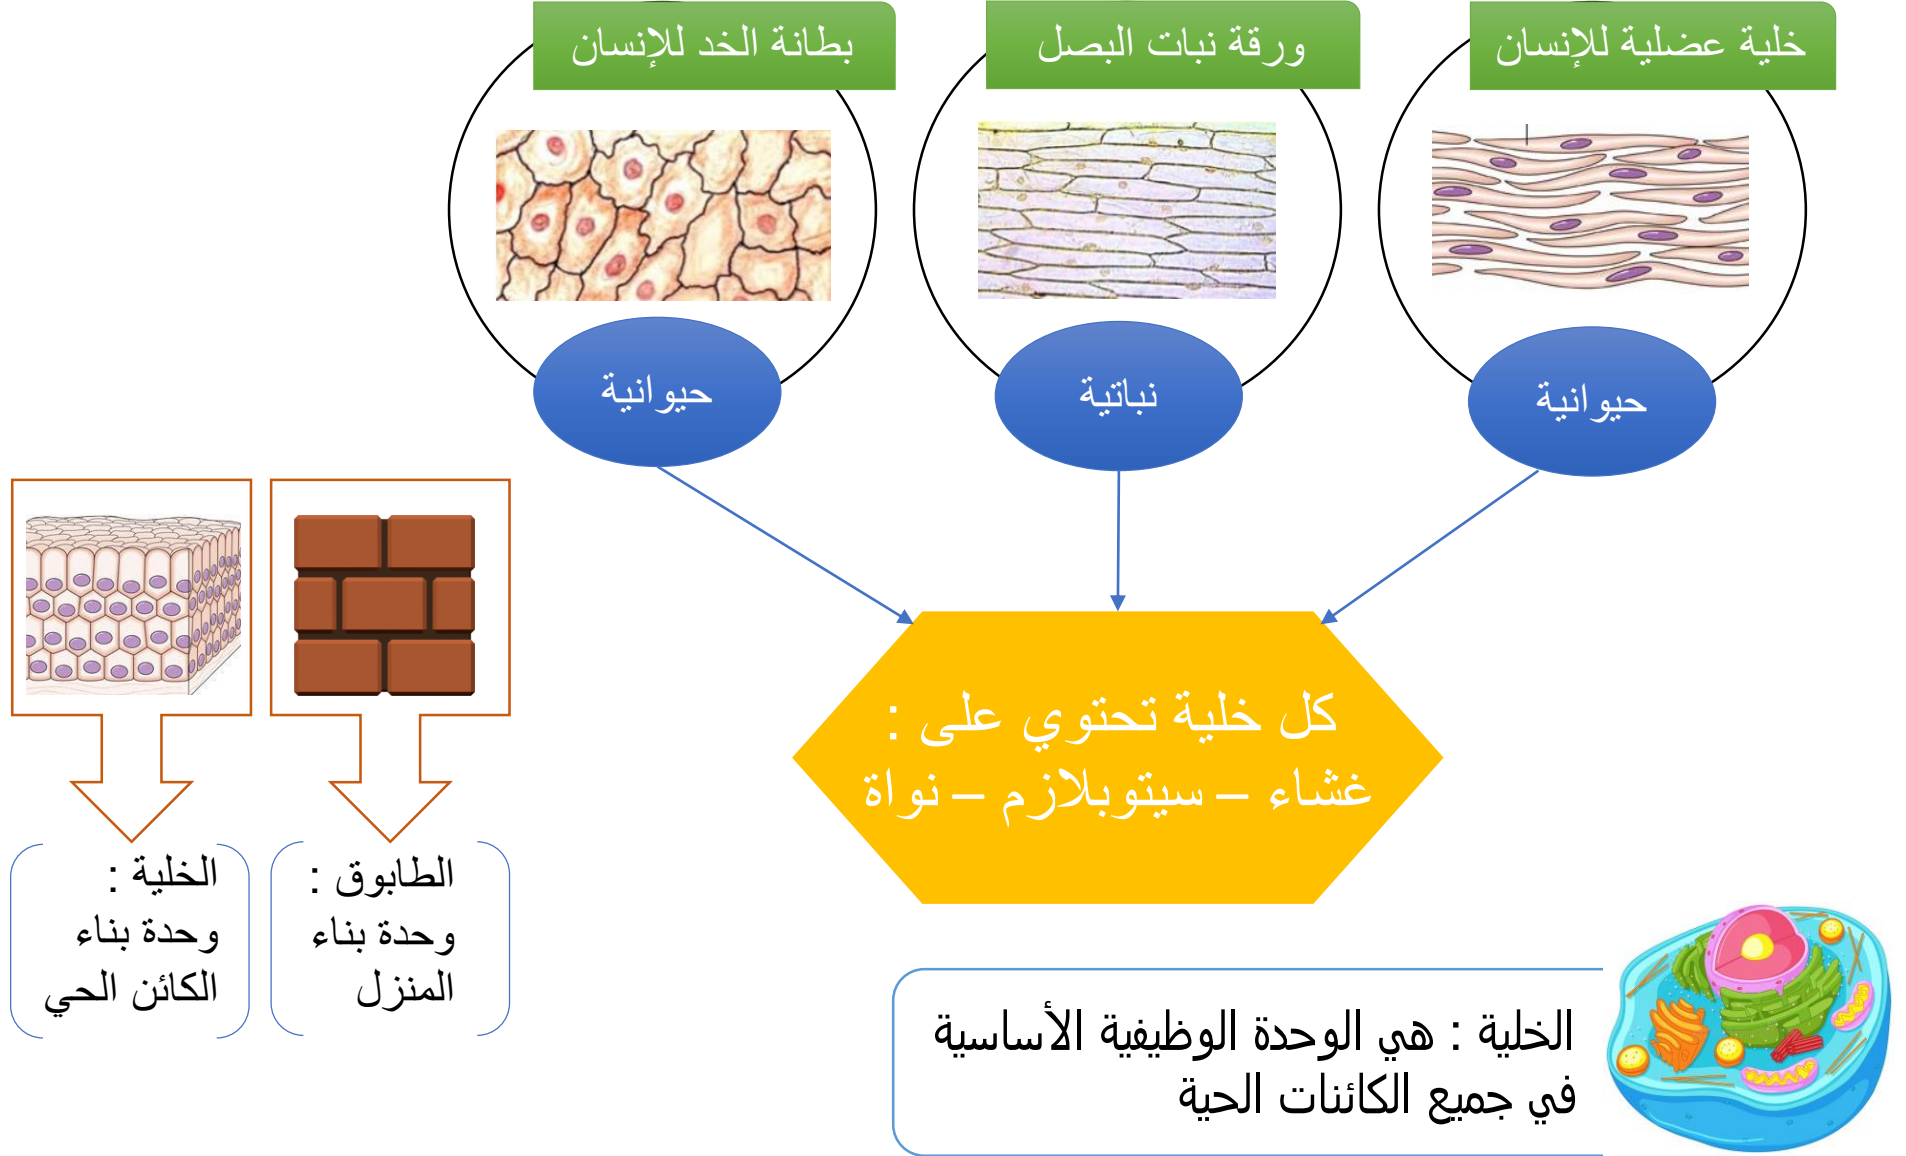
خلية عضلية للإنسان

ورقة نبات البصل

بطانة الخد للإنسان

حيوانية

نباتية

حيوانية

كل خلية تحتوي على :
غشاء – سيتوبلازم – نواة

الطابوق :
وحدة بناء
المنزل

الخلية :
وحدة بناء
الكائن الحي

الخلية : هي الوحدة الوظيفية الأساسية
في جميع الكائنات الحية